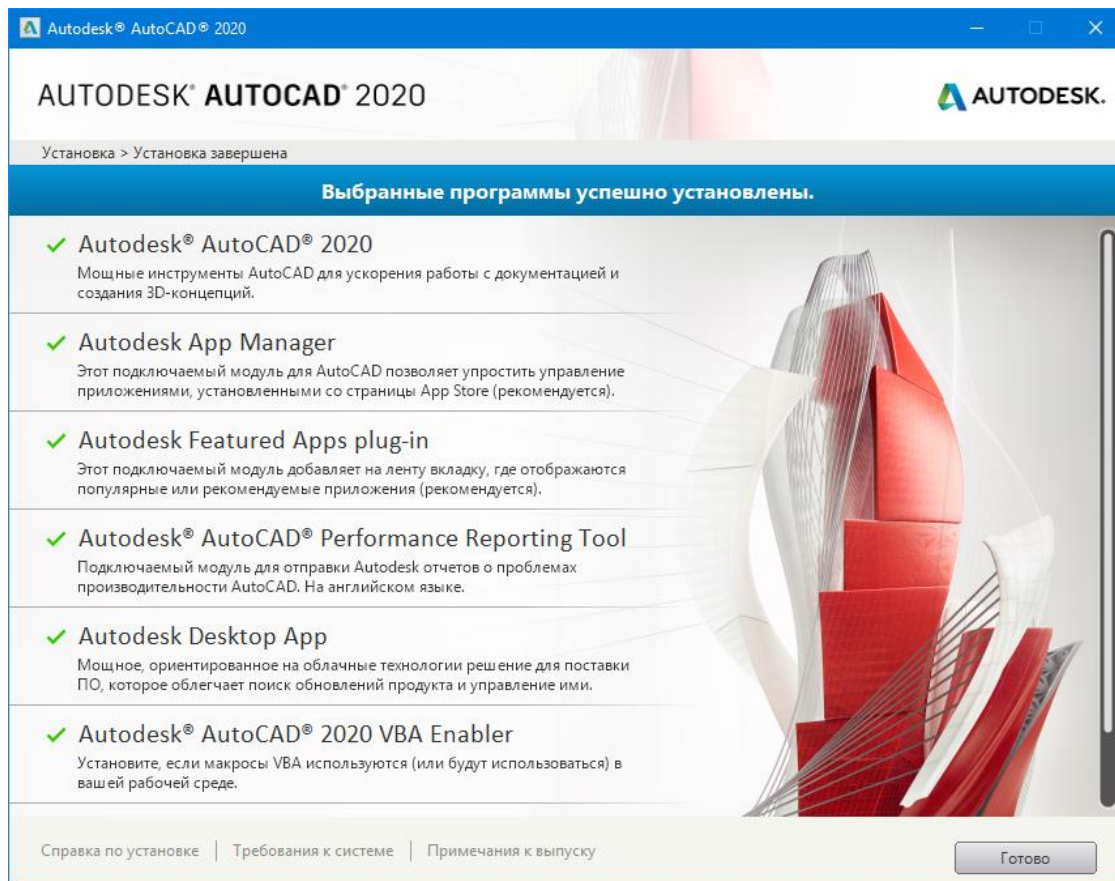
Autodesk® AutoCAD® 2020

AUTODESK® AUTOCAD® 2020

AUTODESK.

Установка > Установка завершена

Выбранные программы успешно установлены.

✓ Autodesk® AutoCAD® 2020
Мощные инструменты AutoCAD для ускорения работы с документацией и создания 3D-концепций.

✓ Autodesk App Manager
Этот подключаемый модуль для AutoCAD позволяет упростить управление приложениями, установленными со страницы App Store (рекомендуется).

✓ Autodesk Featured Apps plug-in
Этот подключаемый модуль добавляет на ленту вкладку, где отображаются популярные или рекомендуемые приложения (рекомендуется).

✓ Autodesk® AutoCAD® Performance Reporting Tool
Подключаемый модуль для отправки Autodesk отчетов о проблемах производительности AutoCAD. На английском языке.

✓ Autodesk Desktop App
Мощное, ориентированное на облачные технологии решение для поставки ПО, которое облегчает поиск обновлений продукта и управление ими.

✓ Autodesk® AutoCAD® 2020 VBA Enabler
Установите, если макросы VBA используются (или будут использоваться) в вашей рабочей среде.

Справка по установке | Требования к системе | Примечания к выпуску

Готово